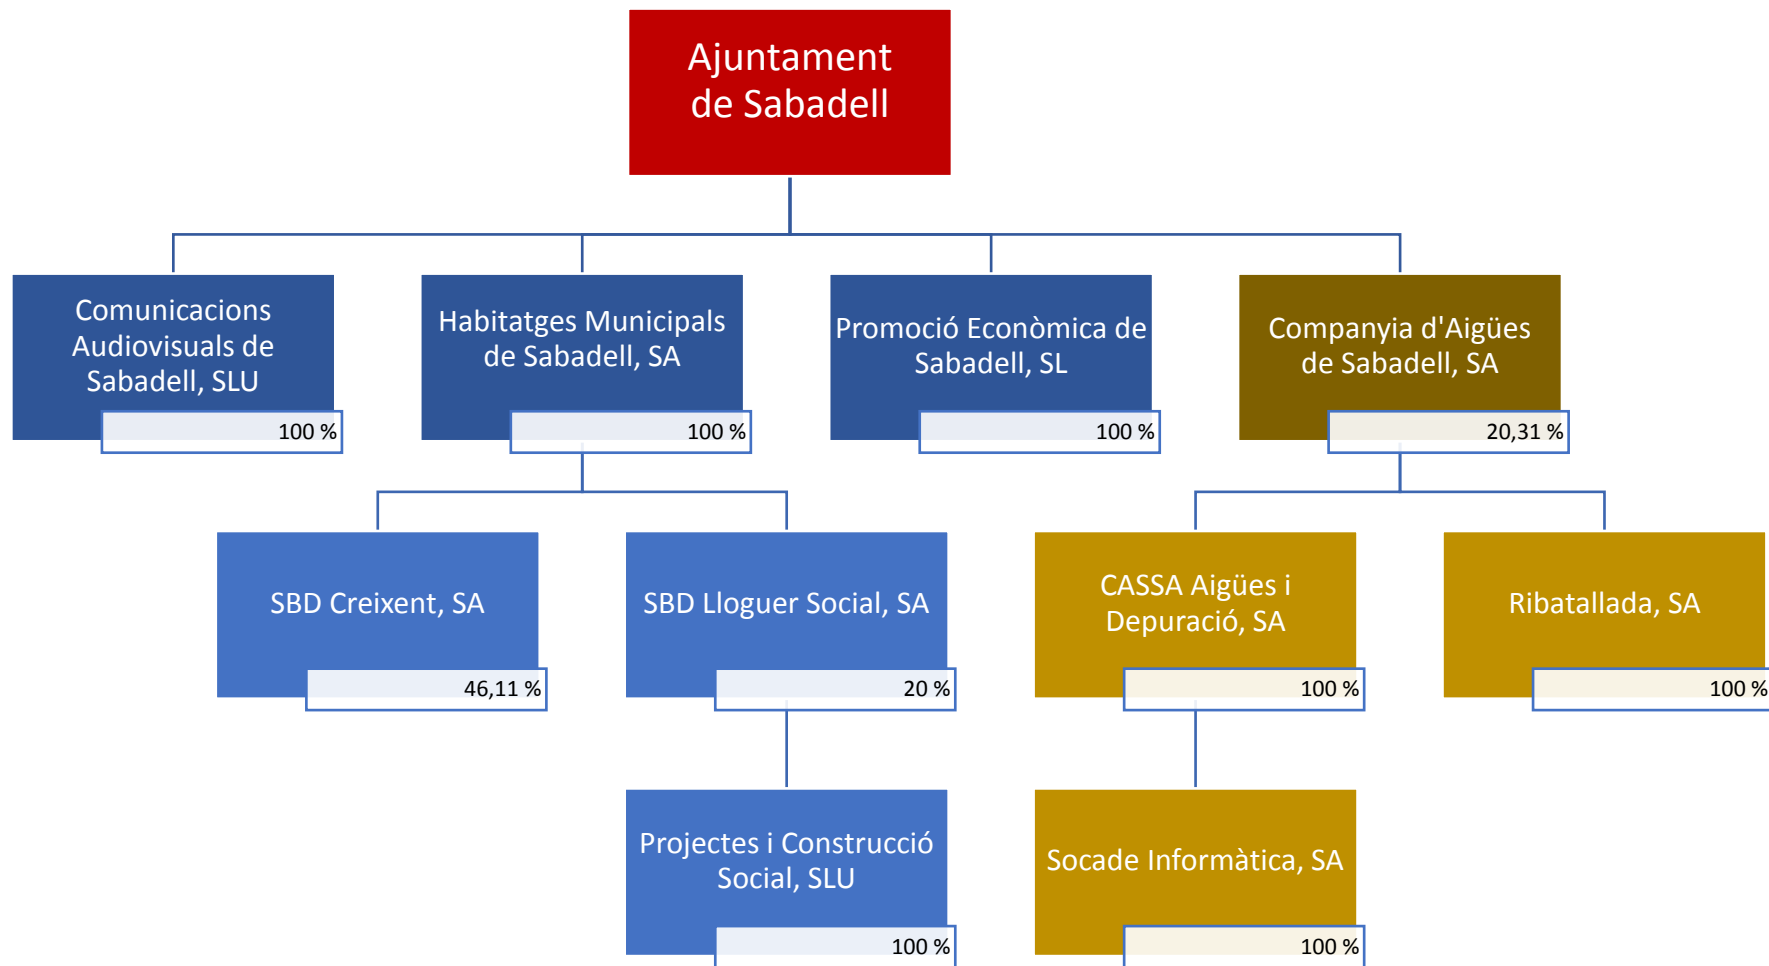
Ajuntament de Sabadell

Comunicacions Audiovisuals de Sabadell, SLU
100 %

Habitatges Municipals de Sabadell, SA
100 %

Promoció Econòmica de Sabadell, SL
100 %

Companyia d'Aigües de Sabadell, SA
20,31 %

SBD Creixent, SA
46,11 %

SBD Lloguer Social, SA
20 %

CASSA Aigües i Depuració, SA
100 %

Ribatallada, SA
100 %

Projectes i Construcció Social, SLU
100 %

Socade Informàtica, SA
100 %